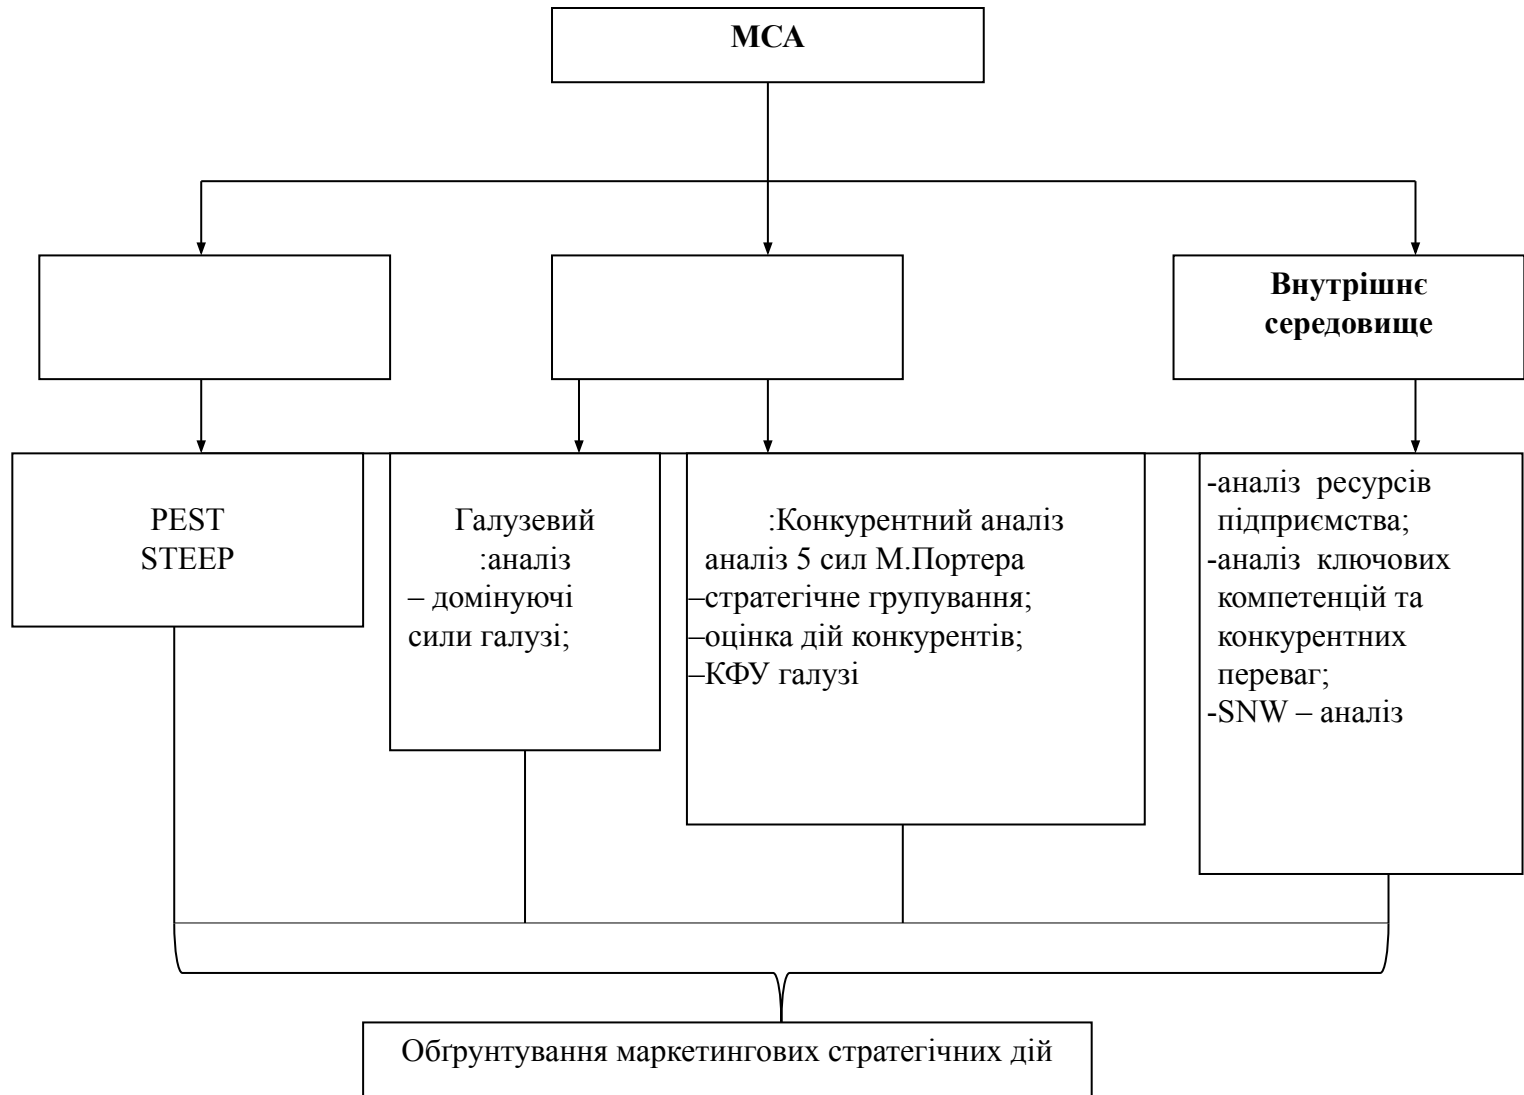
МСА

Внутрішнє середовище

PEST
STEEP

Галузевий :аналіз
– домінуючі сили галузі;

:Конкурентний аналіз
аналіз 5 сил М.Портера
–стратегічне групування;
–оцінка дій конкурентів;
–КФУ галузі

-аналіз ресурсів підприємства;
-аналіз ключових компетенцій та конкурентних переваг;
-SNW – аналіз

Обґрунтування маркетингових стратегічних дій